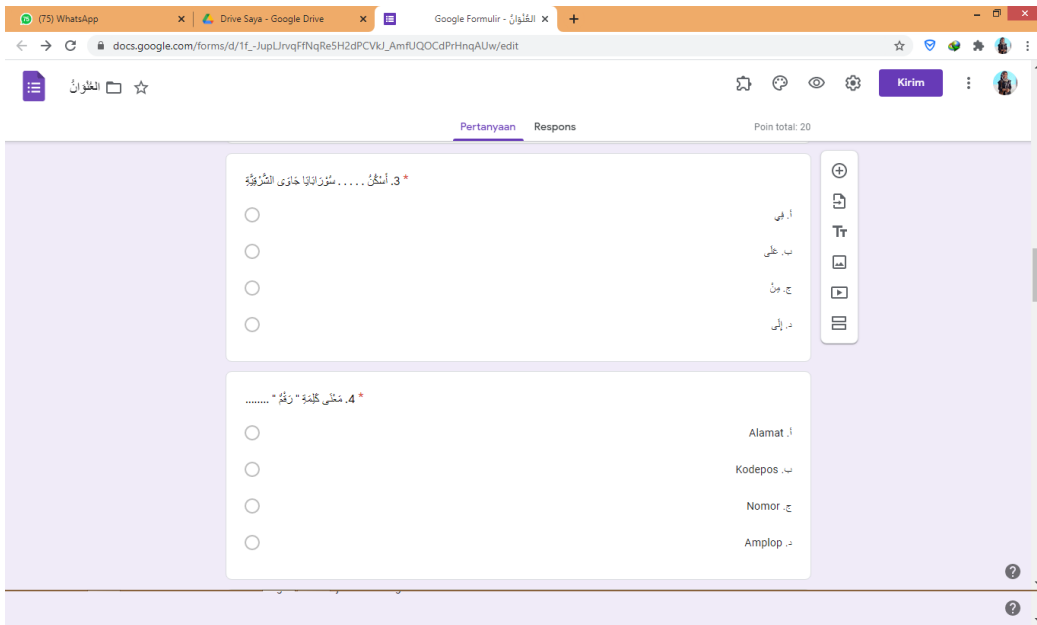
(75) WhatsApp
Drive Saya - Google Drive
Google Formulir - العُنْوَانُ
docs.google.com/forms/d/1f_-JupLJrvqFfNqRe5H2dPCVkJ_AmfUQOCdPrHnqAUw/edit

العُنْوَانُ

Kirim

Pertanyaan Respons Poin total: 20

3. أَسْكُنُ . . . . . سُوْرَابَايَا جَاوَى الشَّرْقِيَّةِ *

أ. فِي

ب. عَلَى

ج. مِنْ

د. إِلَى

4. مَعْنَى كَلِمَةِ " رَقْمٌ " ........ *

أ. Alamat

ب. Kodepos

ج. Nomor

د. Amplop